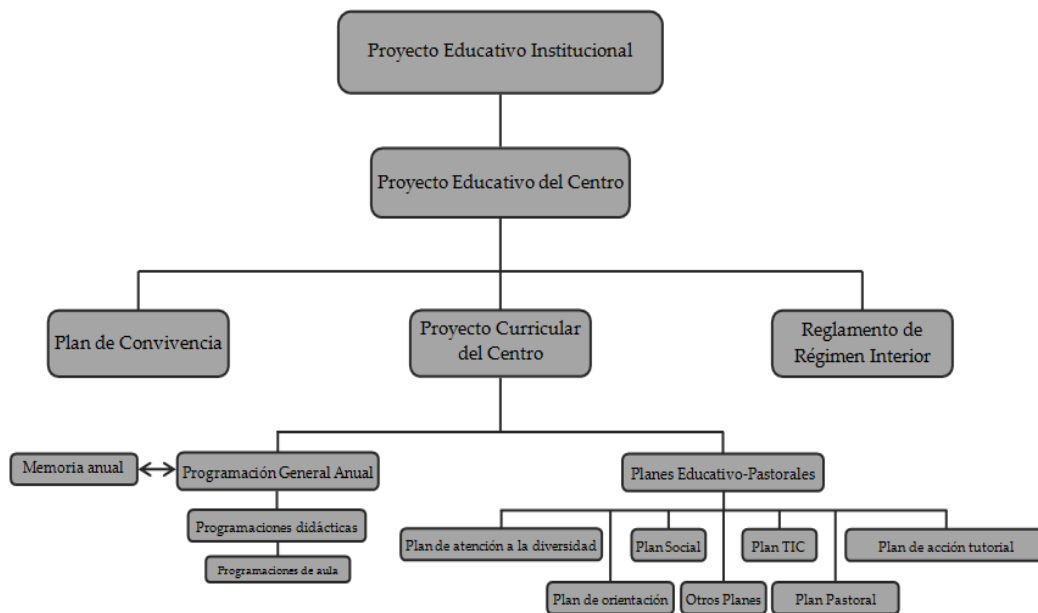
Proyecto Educativo Institucional

Proyecto Educativo del Centro

Plan de Convivencia

Proyecto Curricular del Centro

Reglamento de Régimen Interior

Memoria anual

Programación General Anual

Programaciones didácticas

Programaciones de aula

Planes Educativo-Pastorales

Plan de atención a la diversidad

Plan Social

Plan TIC

Plan de acción tutorial

Plan de orientación

Otros Planes

Plan Pastoral